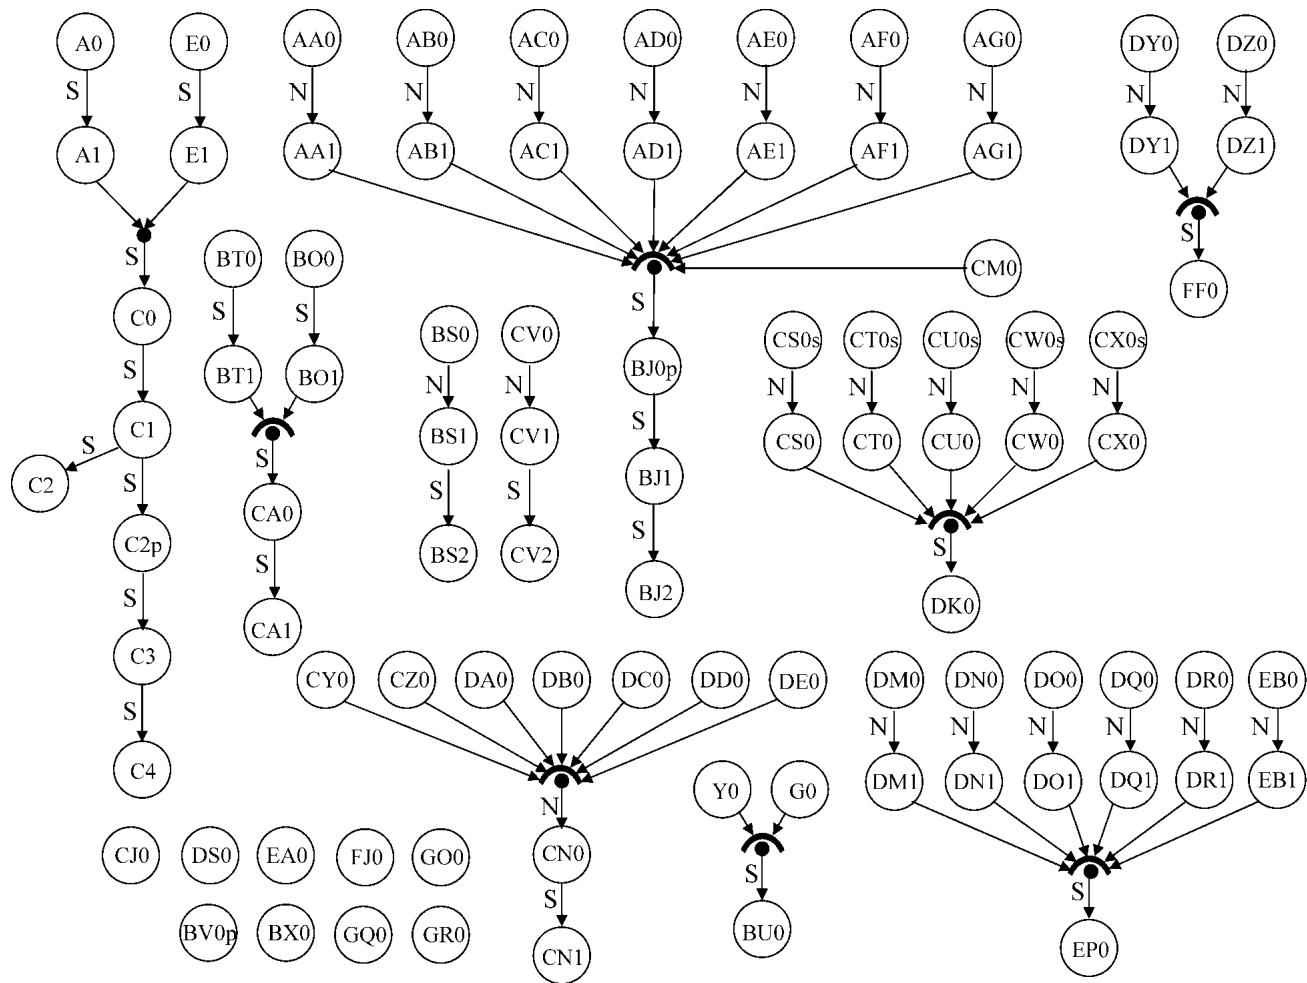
A0 E0 S S A1 E1 S C0 S C1 S C2 S C2p S C3 S C4

BT0 BO0 S S BT1 BO1 S CA0 S CA1

AA0 AB0 AC0 AD0 AE0 AF0 AG0 N N N N N N N AA1 AB1 AC1 AD1 AE1 AF1 AG1 CM0 S BJ0p S BJ1 S BJ2

BS0 CV0 N N BS1 CV1 S S BS2 CV2

DY0 DZ0 N N DY1 DZ1 S FF0

CS0s CT0s CU0s CW0s CX0s N N N N N CS0 CT0 CU0 CW0 CX0 S DK0

CY0 CZ0 DA0 DB0 DC0 DD0 DE0 N CN0 S CN1

Y0 G0 S BU0

DM0 DN0 DO0 DQ0 DR0 EB0 N N N N N N DM1 DN1 DO1 DQ1 DR1 EB1 S EP0

CJ0 DS0 EA0 FJ0 GO0

BV0p BX0 GQ0 GR0